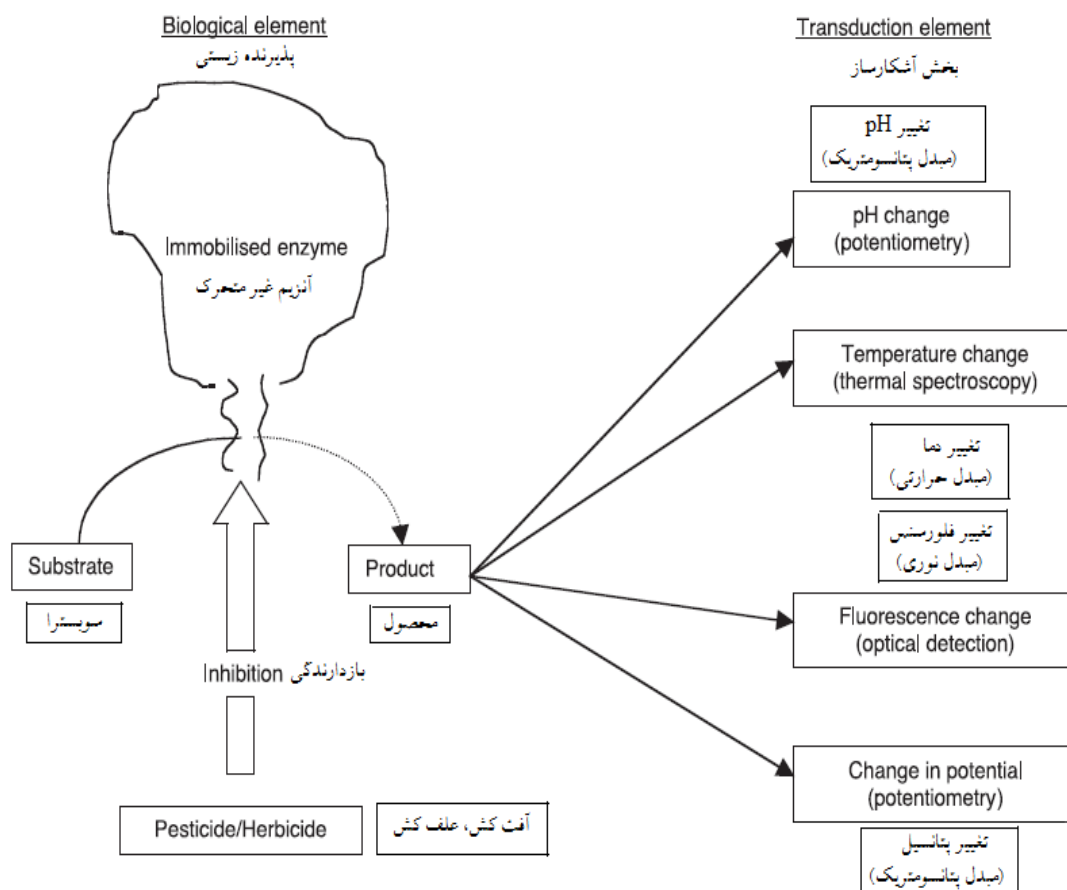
Biological element
پذیرنده زیستی

Immobilised enzyme
آنزیم غیر متحرک

Substrate
سوبسترا

Product
محصول

بازدارندگی Inhibition

Pesticide/Herbicide
آفت کش، علف کش

Transduction element
بخش آشکارساز

تغییر pH
(مبدل پتانسیومتریک)

pH change
(potentiometry)

Temperature change
(thermal spectroscopy)

تغییر دما
(مبدل حرارتی)

تغییر فلورسنس
(مبدل نوری)

Fluorescence change
(optical detection)

Change in potential
(potentiometry)

تغییر پتانسیل
(مبدل پتانسیومتریک)